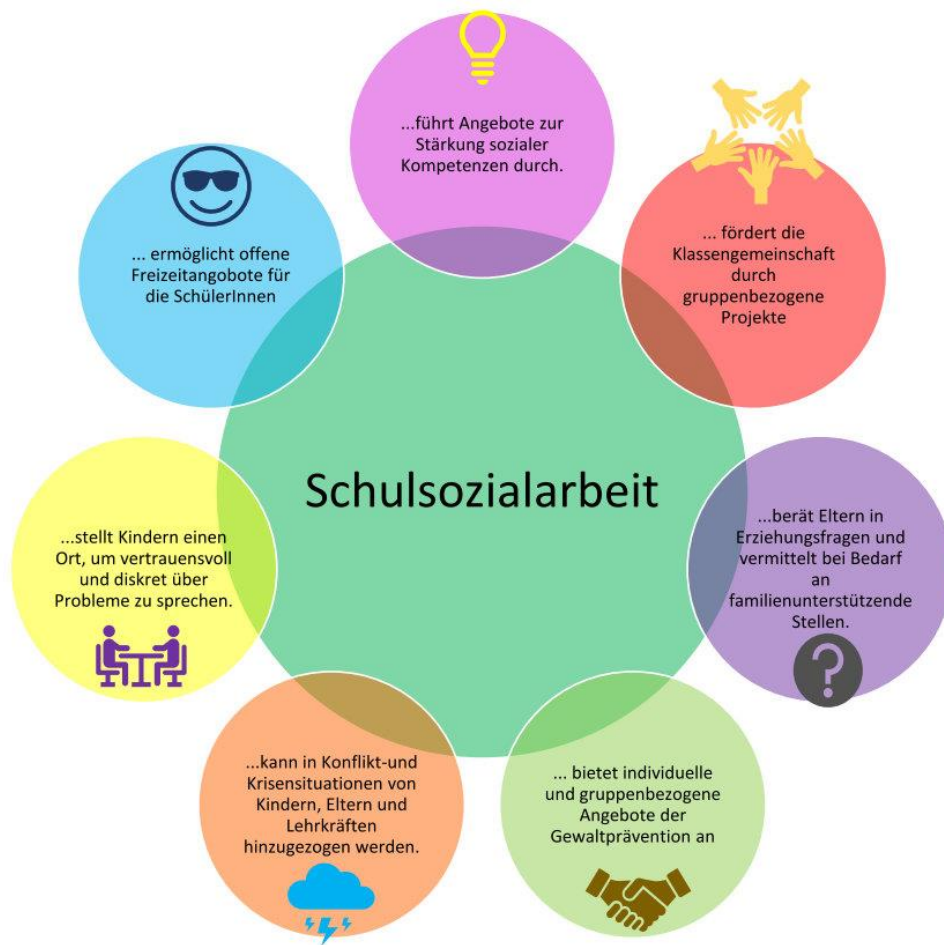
...führt Angebote zur Stärkung sozialer Kompetenzen durch.

... fördert die Klassengemeinschaft durch gruppenbezogene Projekte

... ermöglicht offene Freizeitangobote für die SchülerInnen

Schulsozialarbeit

...stellt Kindern einen Ort, um vertrauensvoll und diskret über Probleme zu sprechen.

...berät Eltern in Erziehungsfragen und vermittelt bei Bedarf an familienunterstützende Stellen.

...kann in Konflikt-und Krisensituationen von Kindern, Eltern und Lehrkräften hinzugezogen werden.

... bietet individuelle und gruppenbezogene Angebote der Gewaltprävention an